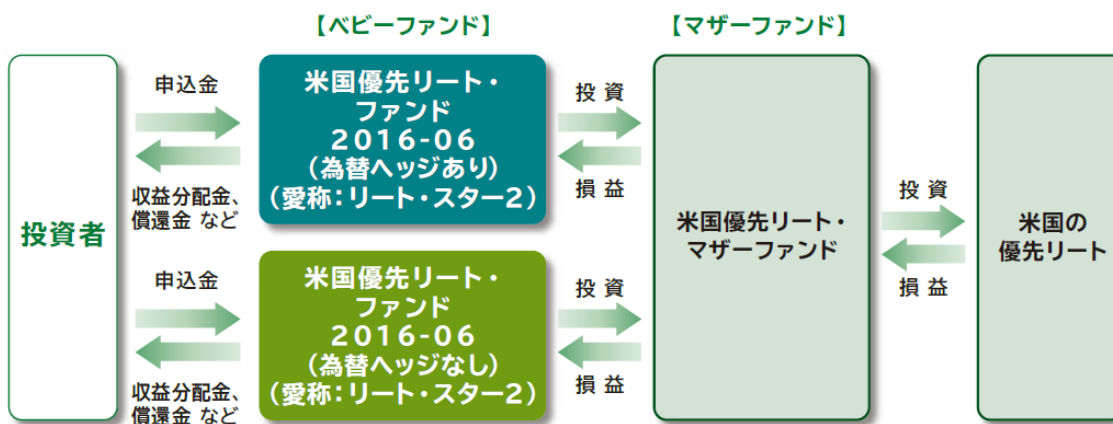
【ベビーファンド】

【マザーファンド】

投資者

申込金

収益分配金、償還金 など

米国優先リート・ファンド 2016-06 (為替ヘッジあり) (愛称:リート・スター2)

投 資

損 益

申込金

収益分配金、償還金 など

米国優先リート・ファンド 2016-06 (為替ヘッジなし) (愛称:リート・スター2)

投 資

損 益

米国優先リート・マザーファンド

投 資

損 益

米国の優先リート